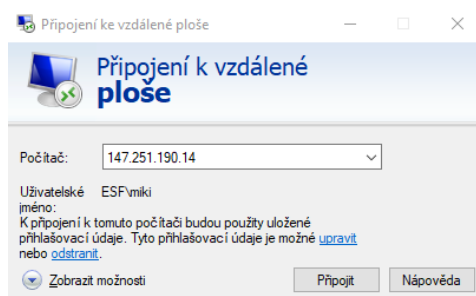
Připojení ke vzdálené ploše

Připojení k vzdálené ploše

Počítač: 147.251.190.14

Uživatelské jméno: ESF\miki

K připojení k tomuto počítači budou použity uložené přihlašovací údaje. Tyto přihlašovací údaje je možné upravit nebo odstranit.

Zobrazit možnosti

Připojit

Nápověda